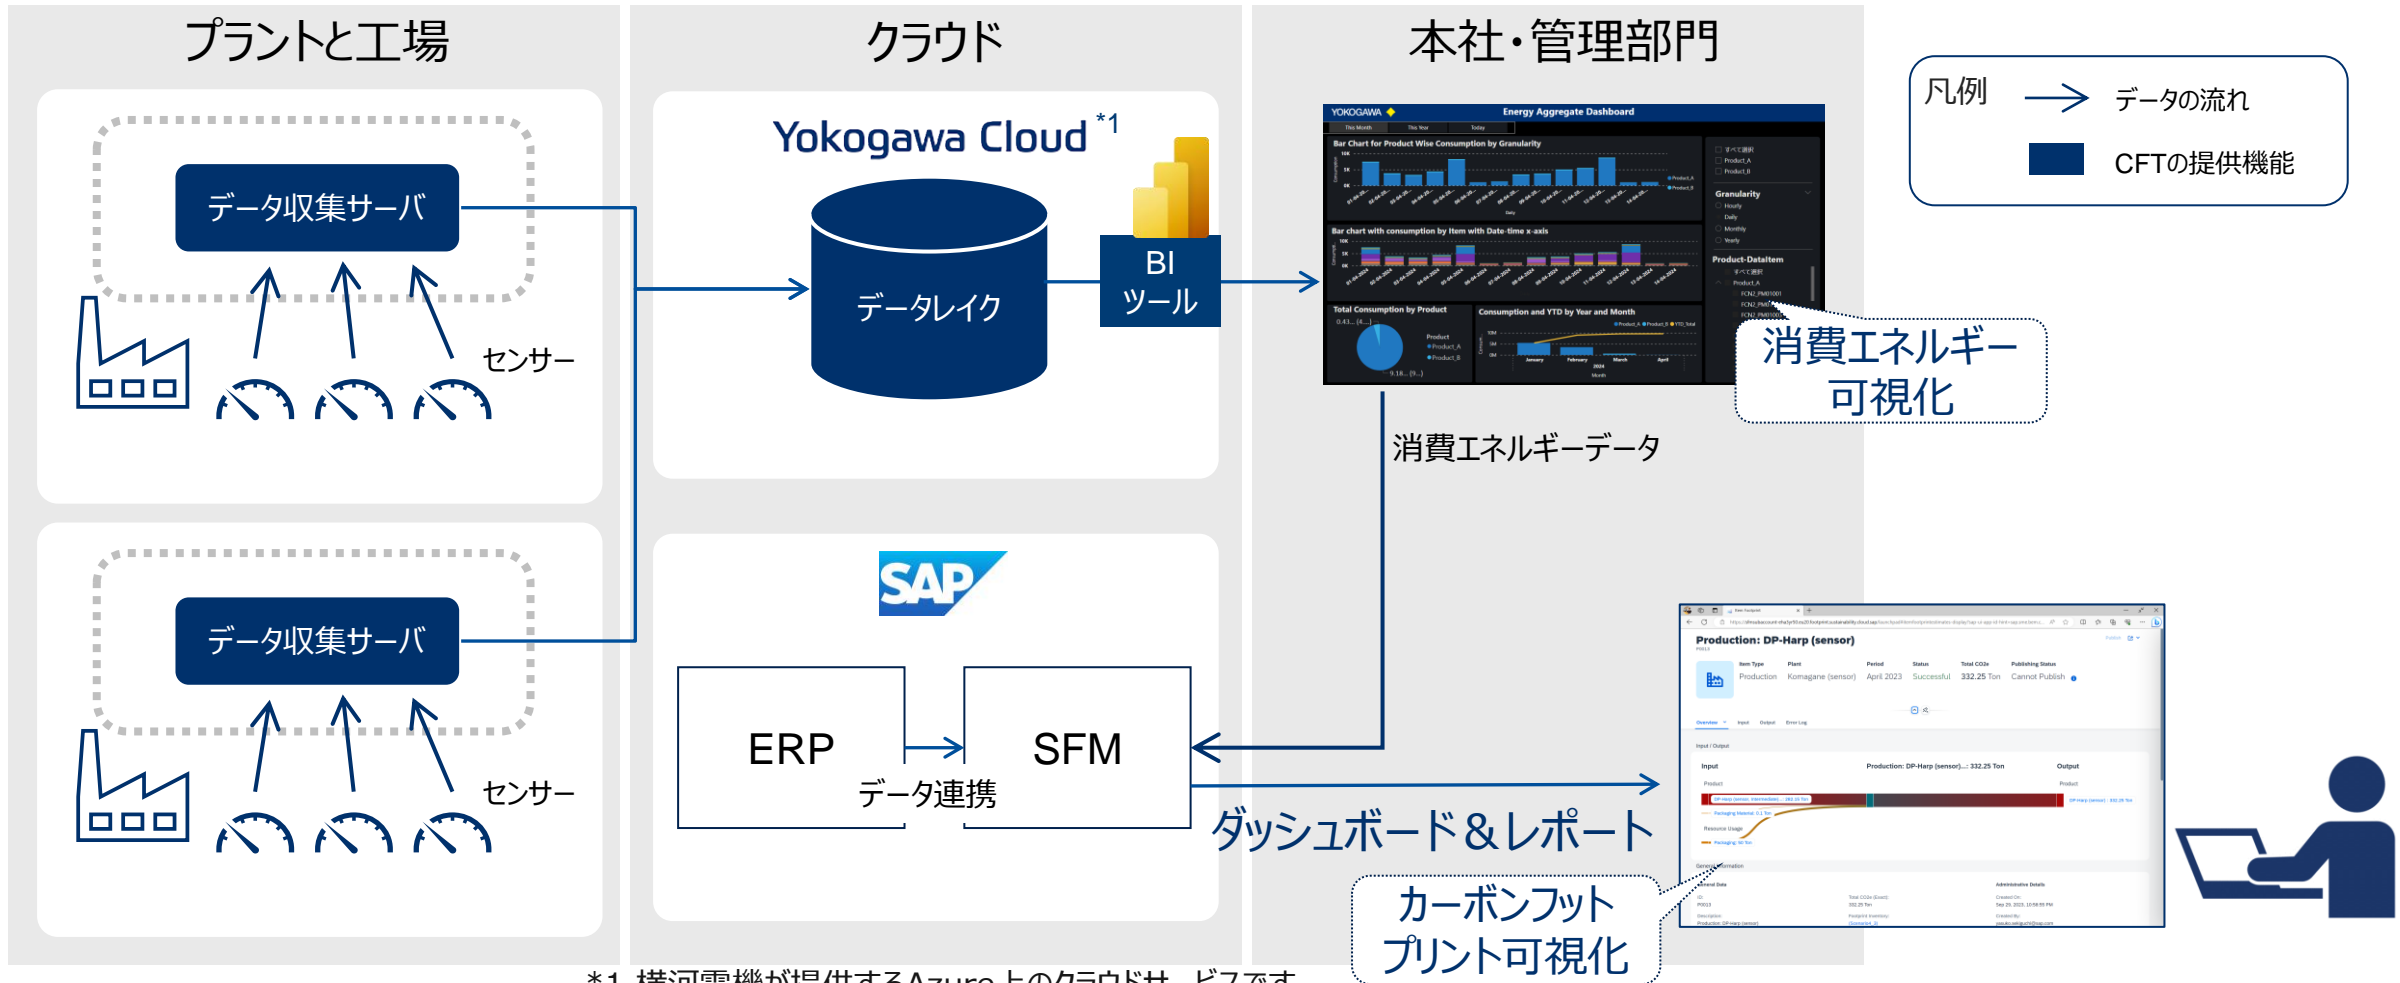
プラントと工場

データ収集サーバ

センサー

データ収集サーバ

センサー

クラウド

Yokogawa Cloud $^{*1}$

データレイク

BI ツール

SAP

ERP

SFM

データ連携

本社・管理部門

YOKOGAWA

Energy Aggregate Dashboard

消費エネルギー 可視化

消費エネルギーデータ

ダッシュボード＆レポート

Production: DP-Harp (sensor)

カーボンフットプリント可視化

凡例

データの流れ

CFTの提供機能

*1 横河電機が提供するAzure上のクラウドサービスです